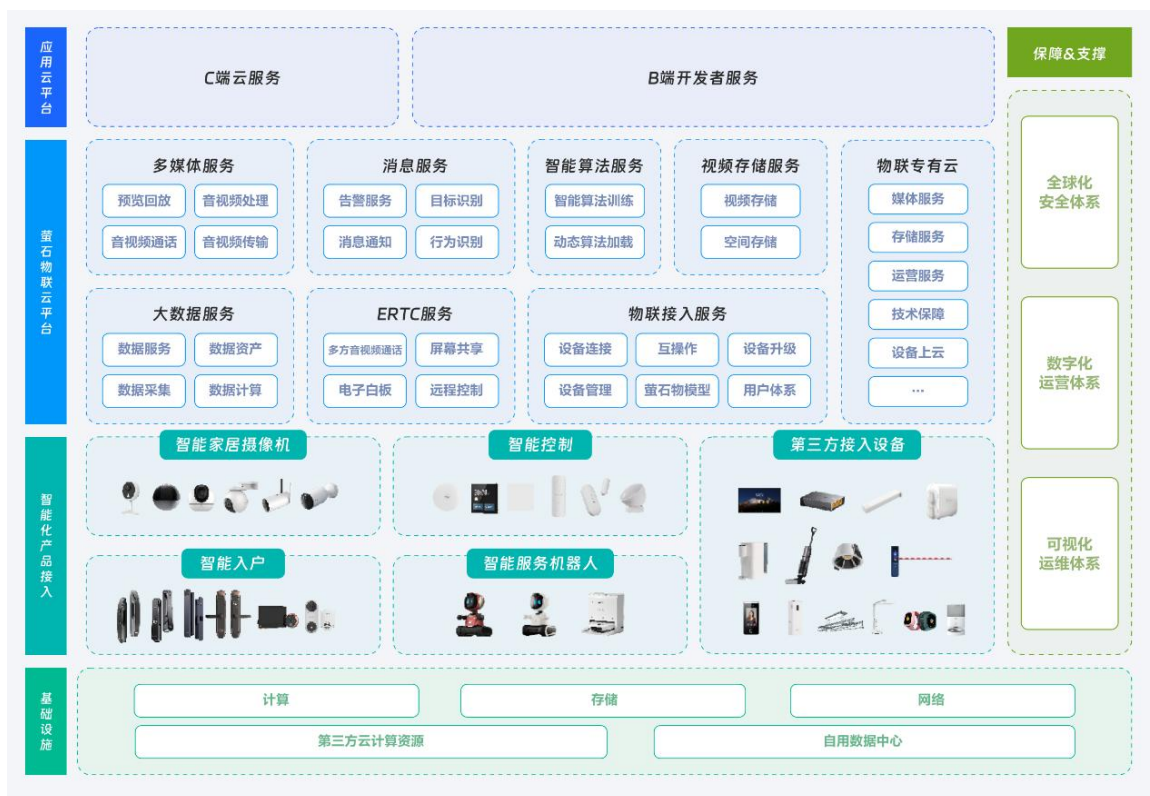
应用云平台

C端云服务

B端开发者服务

保障&支撑

萤石物联云平台

多媒体服务
预览回放
音视频处理
音视频通话
音视频传输

消息服务
告警服务
目标识别
消息通知
行为识别

智能算法服务
智能算法训练
动态算法加载

视频存储服务
视频存储
空间存储

物联专有云
媒体服务
存储服务
运营服务
技术保障
设备上云
...

大数据服务
数据服务
数据资产
数据采集
数据计算

ERTC服务
多方音视频通话
屏幕共享
电子白板
远程控制

物联接入服务
设备连接
互操作
设备升级
设备管理
萤石物模型
用户体系

全球化安全体系

数字化运营体系

可视化运维体系

智能化产品接入

智能家居摄像机

智能控制

第三方接入设备

智能入户

智能服务机器人

基础设施

计算
存储
网络
第三方云计算资源
自用数据中心